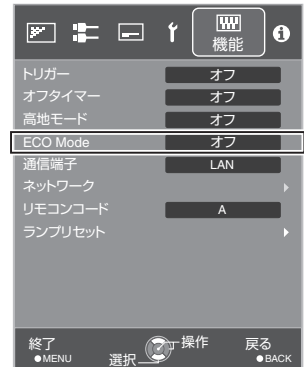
機能

| | |
|---|---|
| トリガー | オフ |
| オフタイマー | オフ |
| 高地モード | オフ |
| ECO Mode | オフ |
| 通信端子 | LAN |
| ネットワーク | |
| リモコンコード | A |
| ランプリセット | |

終了
●MENU
選択
操作
戻る
●BACK